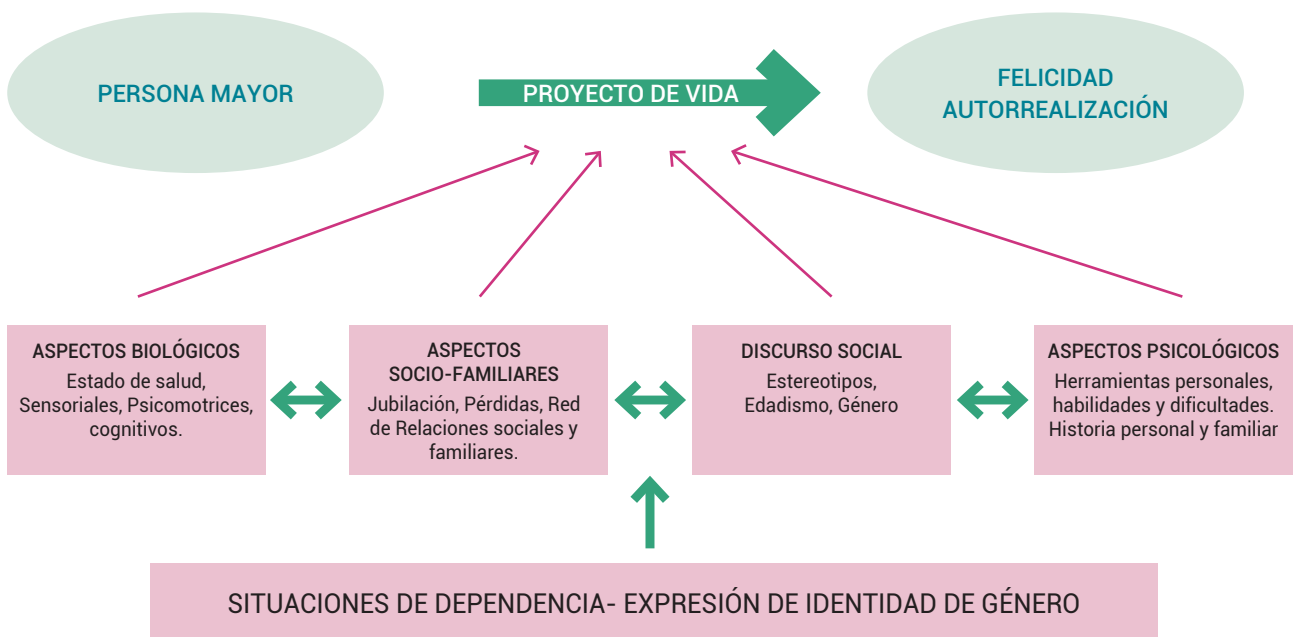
PERSONA MAYOR

PROYECTO DE VIDA

FELICIDAD
AUTORREALIZACIÓN

ASPECTOS BIOLÓGICOS
Estado de salud, Sensoriales, Psicomotrices, cognitivos.

ASPECTOS SOCIO-FAMILIARES
Jubilación, Pérdidas, Red de Relaciones sociales y familiares.

DISCURSO SOCIAL
Estereotipos, Edadismo, Género

ASPECTOS PSICOLÓGICOS
Herramientas personales, habilidades y dificultades. Historia personal y familiar

SITUACIONES DE DEPENDENCIA- EXPRESIÓN DE IDENTIDAD DE GÉNERO